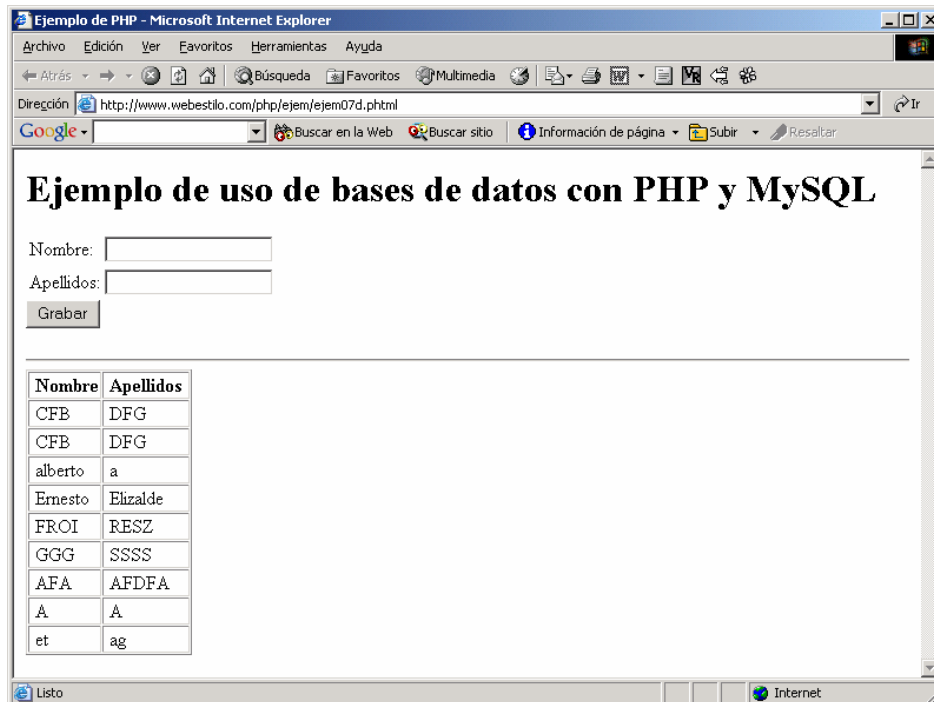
Ejemplo de PHP - Microsoft Internet Explorer

Archivo Edición Ver Favoritos Herramientas Ayuda

Atrás Búsqueda Favoritos Multimedia

Dirección http://www.webestilo.com/php/ejem/ejem07d.phtml Ir

Google Buscar en la Web Buscar sitio Información de página Subir Resaltar

# Ejemplo de uso de bases de datos con PHP y MySQL

Nombre:

Apellidos:

Grabar

| Nombre | Apellidos |
|---|---|
| CFB | DFG |
| CFB | DFG |
| alberto | a |
| Ernesto | Elizalde |
| FROI | RESZ |
| GGG | SSSS |
| AFA | AFDFA |
| A | A |
| et | ag |

Listo Internet